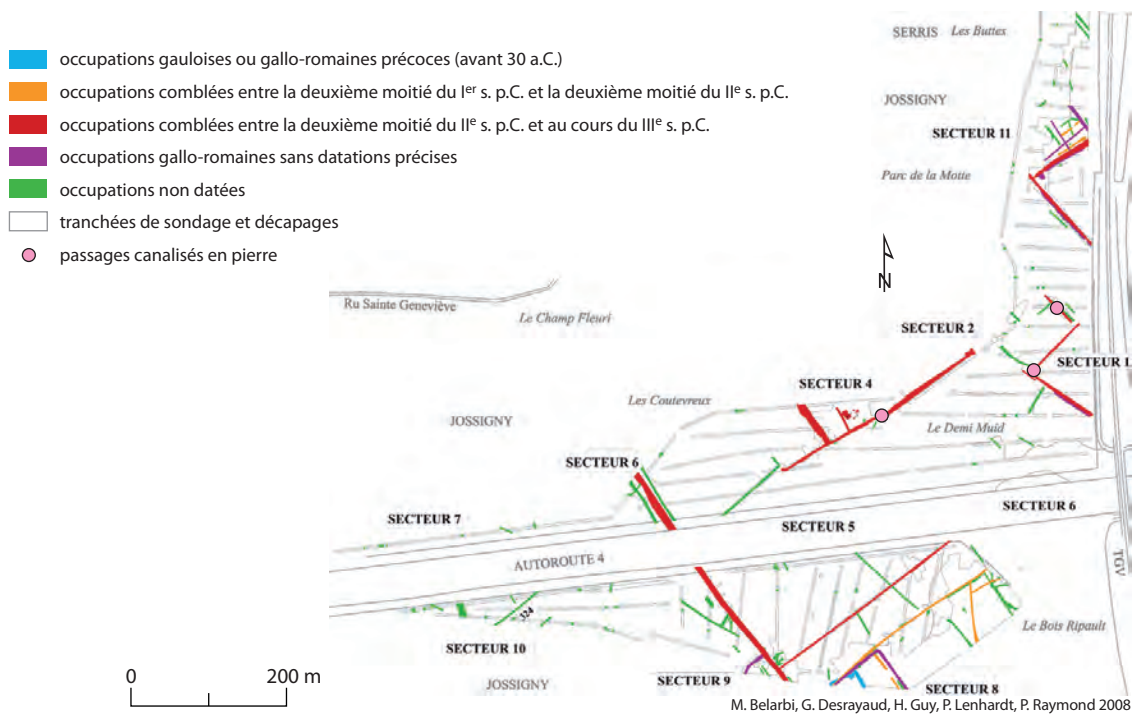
occupations gauloises ou gallo-romaines précoces (avant 30 a.C.)
occupations comblées entre la deuxième moitié du I$^{er}$ s. p.C. et la deuxième moitié du II$^{e}$ s. p.C.
occupations comblées entre la deuxième moitié du II$^{e}$ s. p.C. et au cours du III$^{e}$ s. p.C.
occupations gallo-romaines sans datations précises
occupations non datées
tranchées de sondage et décapages
passages canalisés en pierre

SERRIS Les Buttes
JOSSIGNY
SECTEUR 11
Parc de la Motte
N
Ru Sainte Geneviève
Le Champ Fleuri
SECTEUR 2
SECTEUR 1
SECTEUR 4
Les Coutevreux
JOSSIGNY
Le Demi Muid
SECTEUR 6
SECTEUR 7
SECTEUR 5
SECTEUR 6
AUTOROUTE 4
TGV
324
SECTEUR 10
Le Bois Ripault
0
200 m
JOSSIGNY
SECTEUR 9
SECTEUR 8
M. Belarbi, G. Desrayaud, H. Guy, P. Lenhardt, P. Raymond 2008